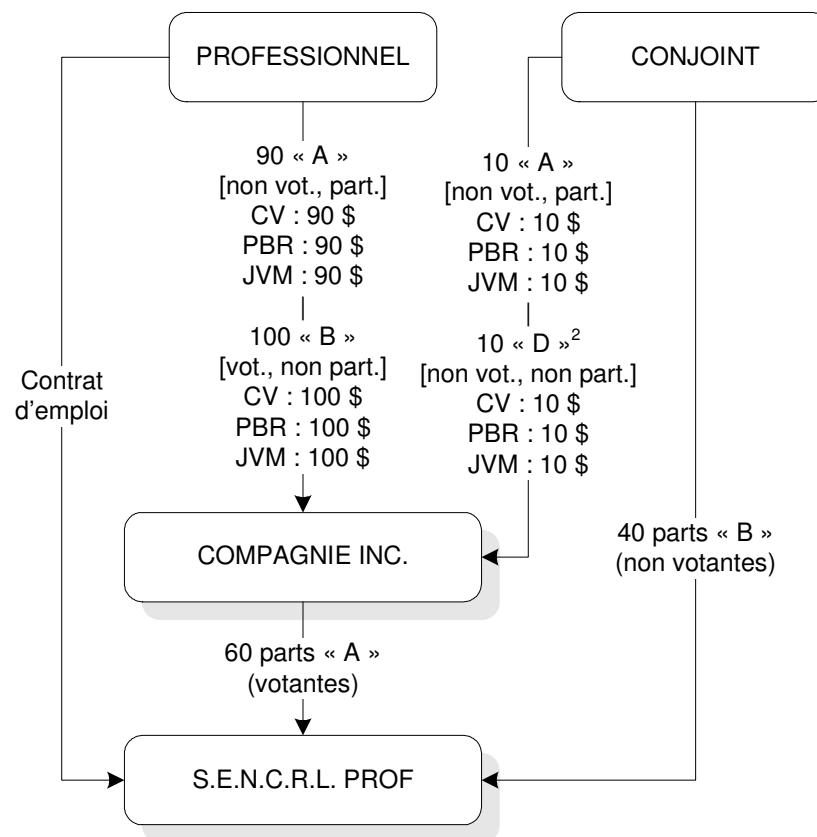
PROFESSIONNEL

CONJOINT

90 « A »
[non vot., part.]
CV : 90 $
PBR : 90 $
JVM : 90 $

100 « B »
[vot., non part.]
CV : 100 $
PBR : 100 $
JVM : 100 $

10 « A »
[non vot., part.]
CV : 10 $
PBR : 10 $
JVM : 10 $

10 « D »$^2$
[non vot., non part.]
CV : 10 $
PBR : 10 $
JVM : 10 $

Contrat d'emploi

COMPAGNIE INC.

40 parts « B »
(non votantes)

60 parts « A »
(votantes)

S.E.N.C.R.L. PROF